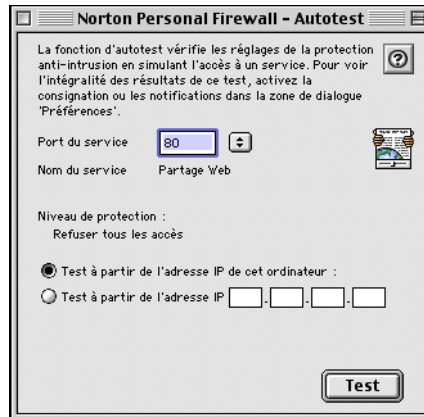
Norton Personal Firewall - Autotest

La fonction d'autotest vérifie les réglages de la protection anti-intrusion en simulant l'accès à un service. Pour voir l'intégralité des résultats de ce test, activez la consignation ou les notifications dans la zone de dialogue 'Préférences'.

?

Port du service 80

Nom du service Partage Web

Niveau de protection :
Refuser tous les accès

Test à partir de l'adresse IP de cet ordinateur :

Test à partir de l'adresse IP . . .

Test